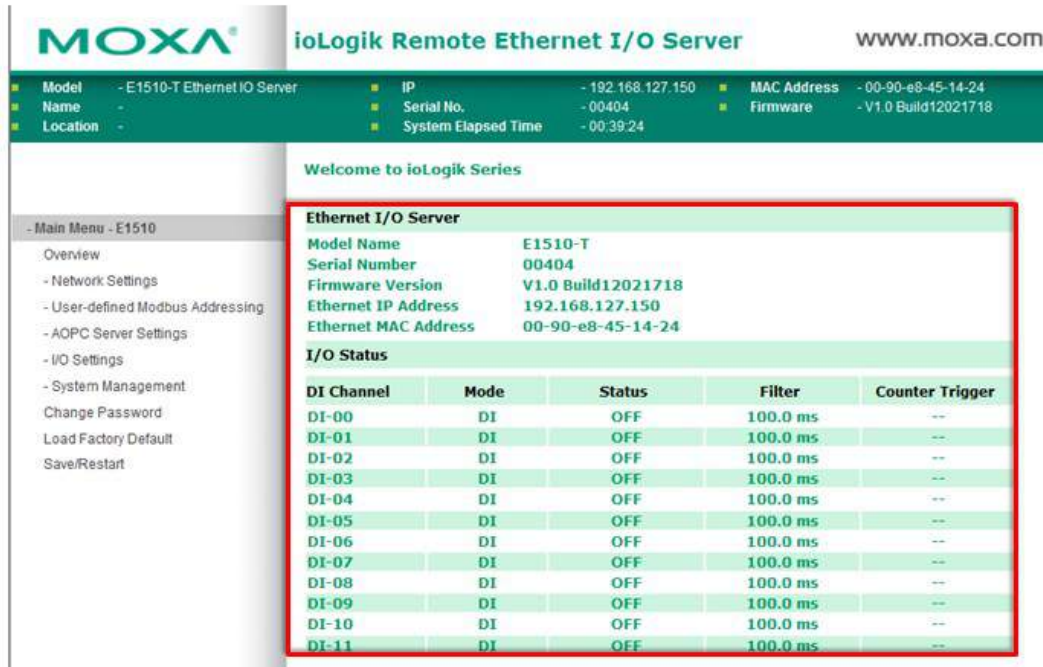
MOXA®

ioLogik Remote Ethernet I/O Server

www.moxa.com

Model - E1510-T Ethernet IO Server
Name -
Location -

IP - 192.168.127.150
Serial No. - 00404
System Elapsed Time - 00:39:24

MAC Address - 00-90-e8-45-14-24
Firmware - V1.0 Build12021718

Welcome to ioLogik Series

- Main Menu - E1510
Overview
- Network Settings
- User-defined Modbus Addressing
- AOPC Server Settings
- I/O Settings
- System Management
Change Password
Load Factory Default
Save/Restart

Ethernet I/O Server

| | |
|---|---|
| Model Name | E1510-T |
| Serial Number | 00404 |
| Firmware Version | V1.0 Build12021718 |
| Ethernet IP Address | 192.168.127.150 |
| Ethernet MAC Address | 00-90-e8-45-14-24 |

I/O Status

| DI Channel | Mode | Status | Filter | Counter Trigger |
|---|---|---|---|---|
| DI-00 | DI | OFF | 100.0 ms | -- |
| DI-01 | DI | OFF | 100.0 ms | -- |
| DI-02 | DI | OFF | 100.0 ms | -- |
| DI-03 | DI | OFF | 100.0 ms | -- |
| DI-04 | DI | OFF | 100.0 ms | -- |
| DI-05 | DI | OFF | 100.0 ms | -- |
| DI-06 | DI | OFF | 100.0 ms | -- |
| DI-07 | DI | OFF | 100.0 ms | -- |
| DI-08 | DI | OFF | 100.0 ms | -- |
| DI-09 | DI | OFF | 100.0 ms | -- |
| DI-10 | DI | OFF | 100.0 ms | -- |
| DI-11 | DI | OFF | 100.0 ms | -- |